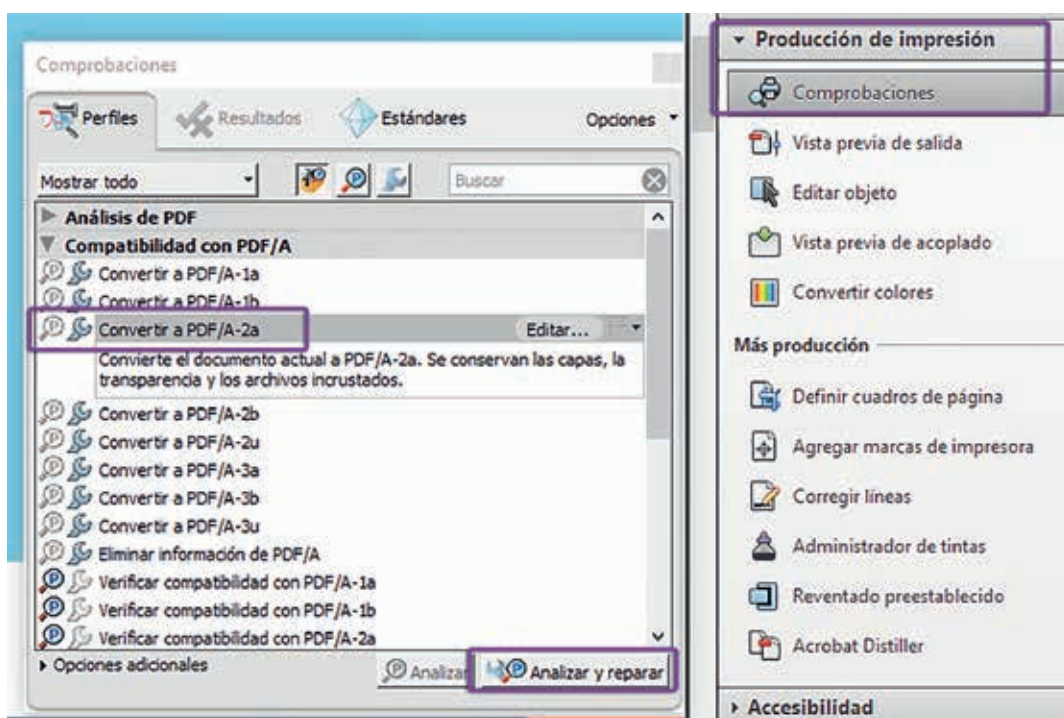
Comprobaciones

Perfiles | Resultados | Estándares | Opciones

Mostrar todo

Buscar

Análisis de PDF

Compatibilidad con PDF/A

Convertir a PDF/A-1a

Convertir a PDF/A-1b

Convertir a PDF/A-2a

Editar...

Convierte el documento actual a PDF/A-2a. Se conservan las capas, la transparencia y los archivos incrustados.

Convertir a PDF/A-2b

Convertir a PDF/A-2u

Convertir a PDF/A-3a

Convertir a PDF/A-3b

Convertir a PDF/A-3u

Eliminar información de PDF/A

Verificar compatibilidad con PDF/A-1a

Verificar compatibilidad con PDF/A-1b

Verificar compatibilidad con PDF/A-2a

Opciones adicionales

Analizar

Analizar y reparar

Producción de impresión

Comprobaciones

Vista previa de salida

Editar objeto

Vista previa de acoplado

Convertir colores

Más producción

Definir cuadros de página

Agregar marcas de impresora

Corregir líneas

Administrador de tintas

Reventado preestablecido

Acrobat Distiller

Accesibilidad